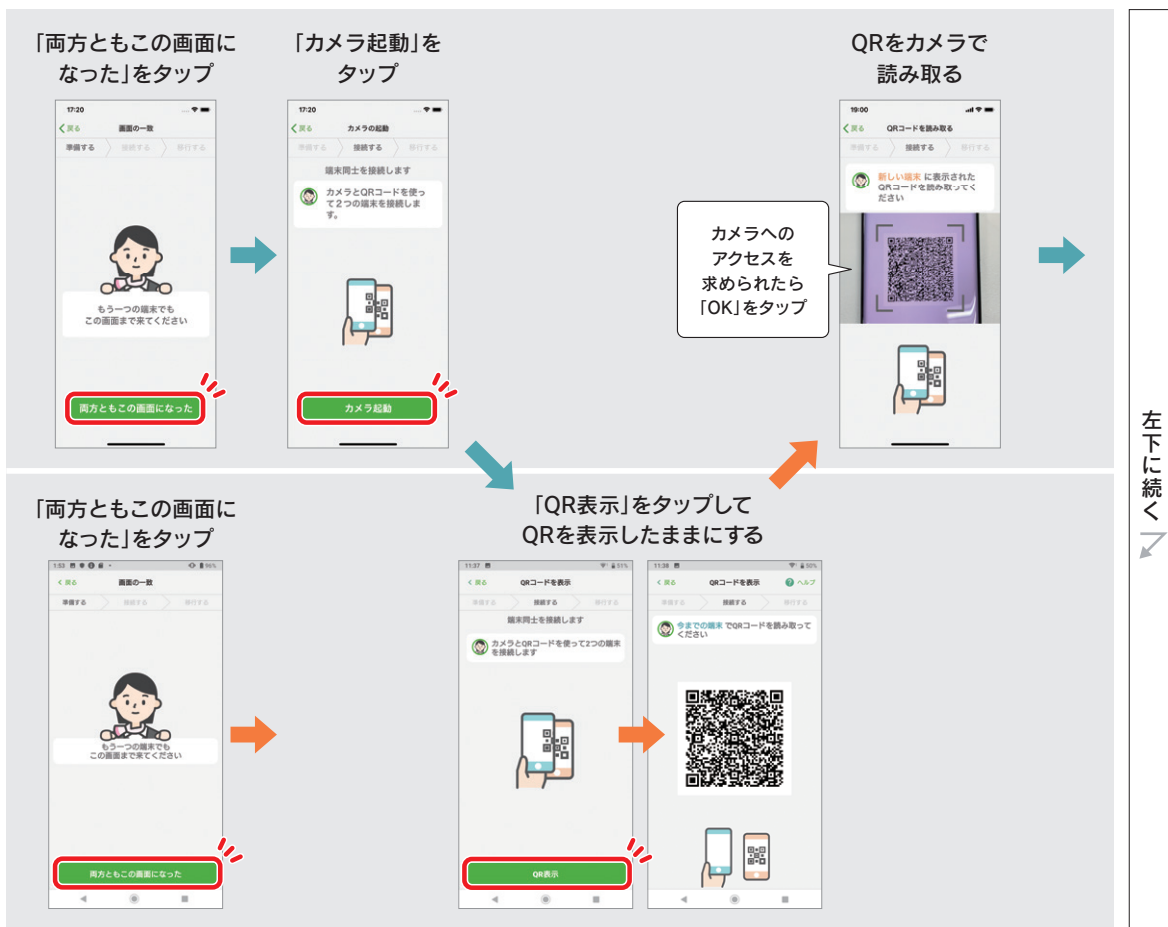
「両方ともこの画面になった」をタップ

17:20
< 戻る 画面の一致
準備する 接続する 移行する
もう一つの端末でもこの画面まで来てください
両方ともこの画面になった

「カメラ起動」をタップ

17:20
< 戻る カメラの起動
準備する 接続する 移行する
端末同士を接続します
カメラとQRコードを使って2つの端末を接続します。
カメラ起動

QRをカメラで読み取る

19:00
< 戻る QRコードを読み取る
準備する 接続する 移行する
新しい端末 に表示されたQRコードを読み取ってください

カメラへのアクセスを求められたら「OK」をタップ

左下に続く

「両方ともこの画面になった」をタップ

1:53
< 戻る 画面の一致
準備する 接続する 移行する
もう一つの端末でもこの画面まで来てください
両方ともこの画面になった

「QR表示」をタップしてQRを表示したままにする

11:37
< 戻る QRコードを表示
準備する 接続する 移行する
端末同士を接続します
カメラとQRコードを使って2つの端末を接続します
QR表示

11:38
< 戻る QRコードを表示 ヘルプ
準備する 接続する 移行する
今までの端末 でQRコードを読み取ってください